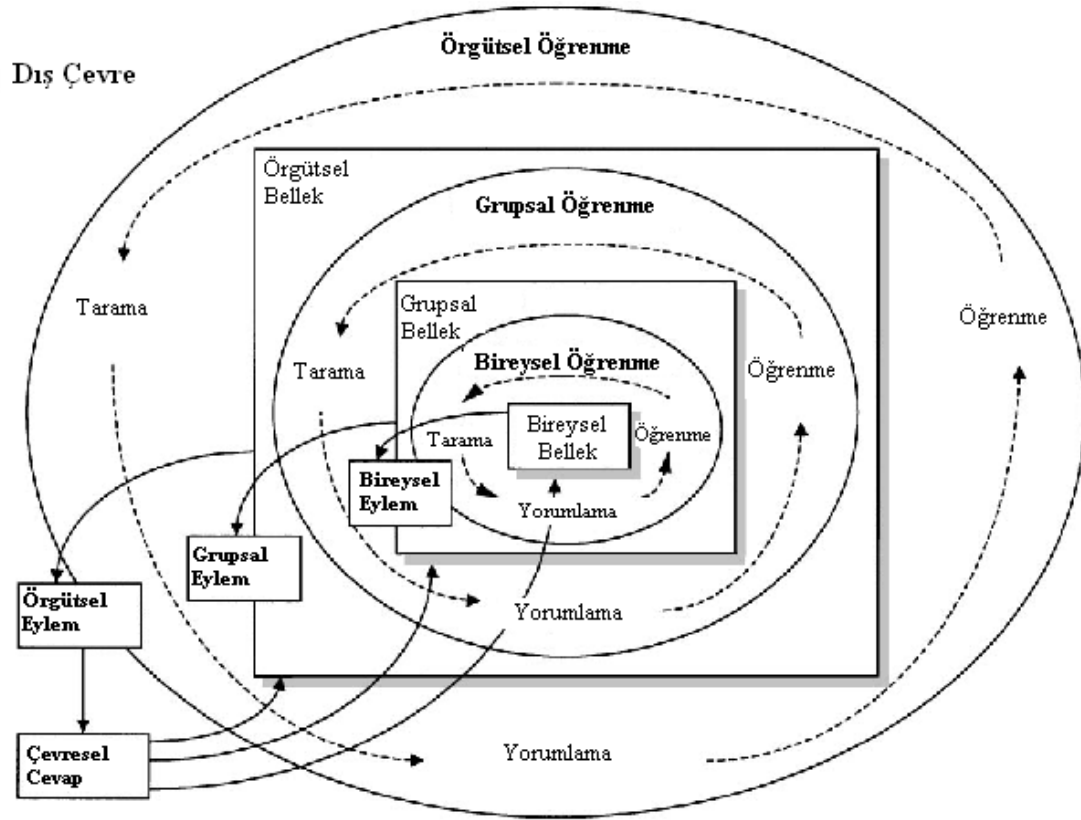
Örgütsel Öğrenme

Dış Çevre

Örgütsel Bellek

Grupsal Öğrenme

Tarama

Grupsal Bellek

Tarama

Bireysel Öğrenme

Öğrenme

Öğrenme

Bireysel Bellek

Tarama

Öğrenme

Bireysel Eylem

Yorumlama

Grupsal Eylem

Örgütsel Eylem

Yorumlama

Çevresel Cevap

Yorumlama